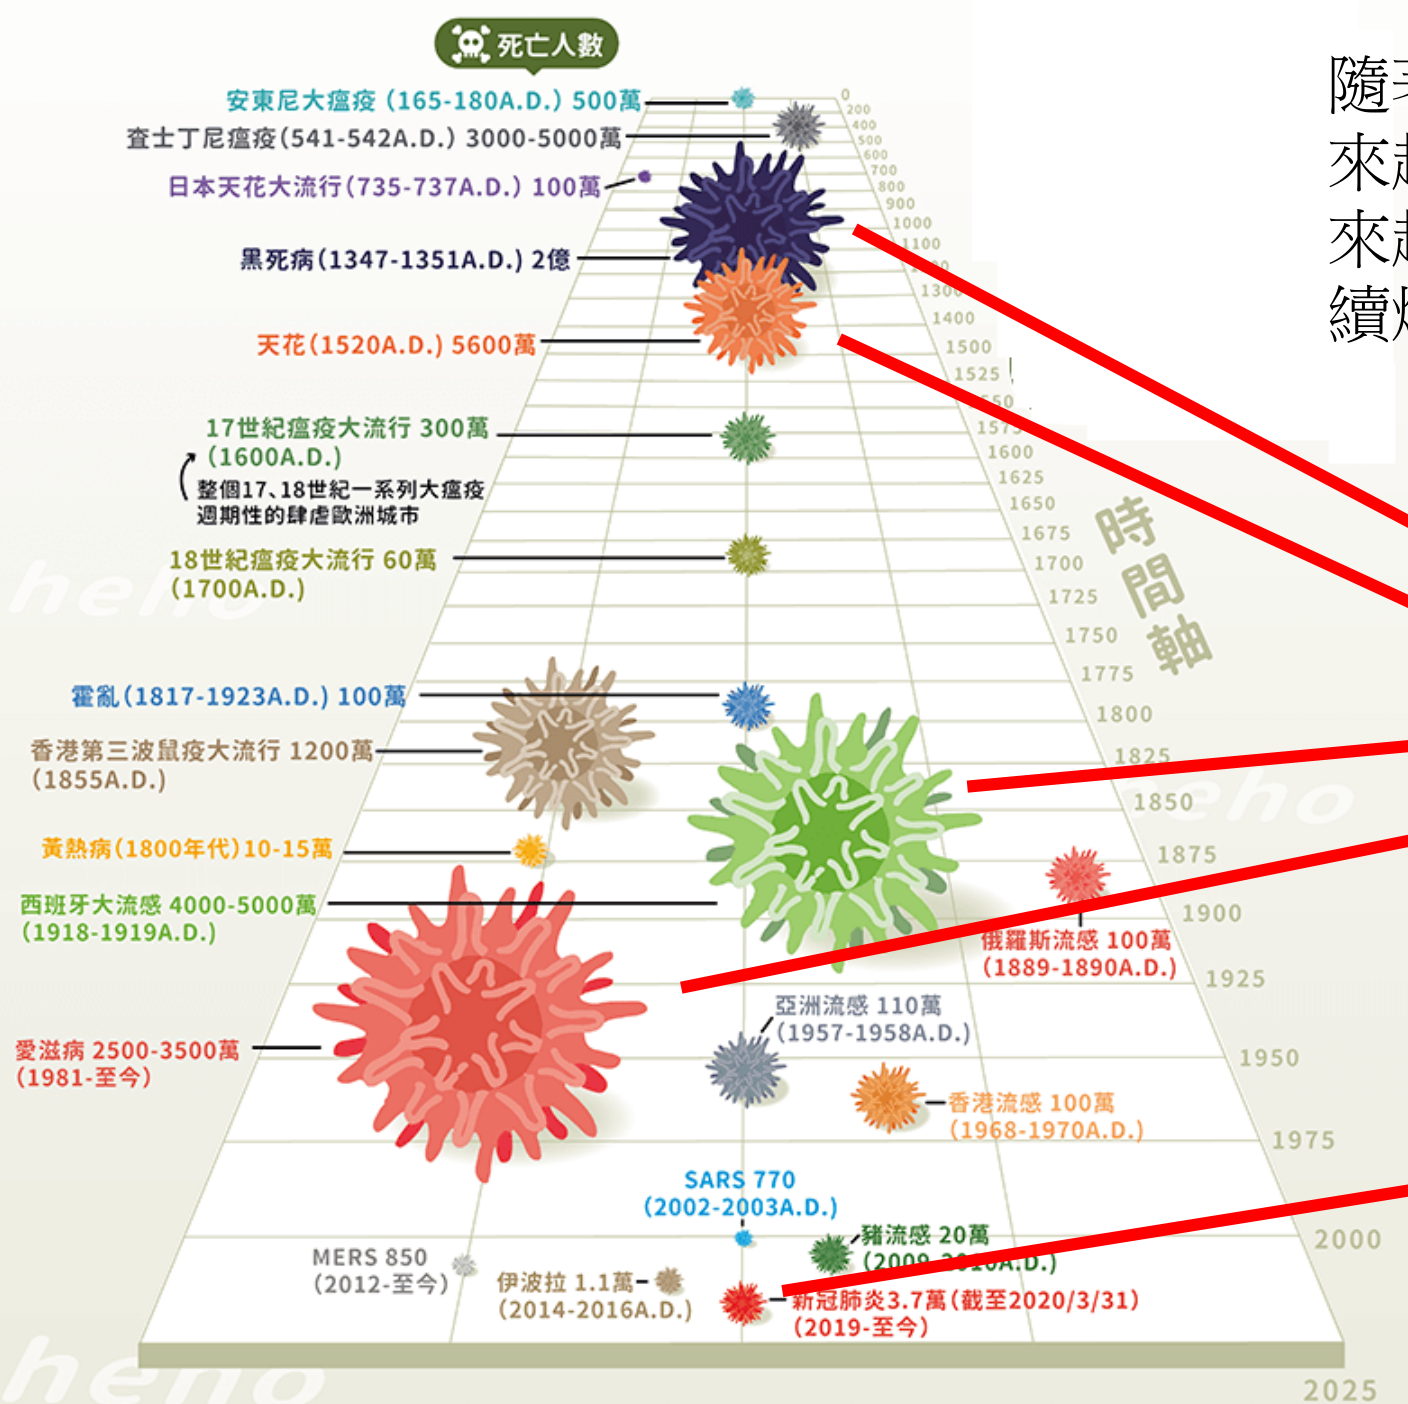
死亡人數

安東尼大瘟疫 (165-180A.D.) 500萬
查士丁尼瘟疫(541-542A.D.) 3000-5000萬
日本天花大流行(735-737A.D.) 100萬
黑死病(1347-1351A.D.) 2億
天花(1520A.D.) 5600萬
17世紀瘟疫大流行 300萬 (1600A.D.)
整個17、18世紀一系列大瘟疫 週期性的肆虐歐洲城市
18世紀瘟疫大流行 60萬 (1700A.D.)
霍亂(1817-1923A.D.) 100萬
香港第三波鼠疫大流行 1200萬 (1855A.D.)
黃熱病(1800年代)10-15萬
西班牙大流感 4000-5000萬 (1918-1919A.D.)
俄羅斯流感 100萬 (1889-1890A.D.)
亞洲流感 110萬 (1957-1958A.D.)
愛滋病 2500-3500萬 (1981-至今)
香港流感 100萬 (1968-1970A.D.)
SARS 770 (2002-2003A.D.)
豬流感 20萬 (2009-2010A.D.)
MERS 850 (2012-至今)
伊波拉 1.1萬 (2014-2016A.D.)
新冠肺炎3.7萬(截至2020/3/31) (2019-至今)

時間軸

0 200 400 500 600 700 800 900 1000 1100 1200 1300 1400 1500 1525 1550 1575 1600 1625 1650 1675 1700 1725 1750 1775 1800 1825 1850 1875 1900 1925 1950 1975 2000 2025

隨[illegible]
來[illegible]
來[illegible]
續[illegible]